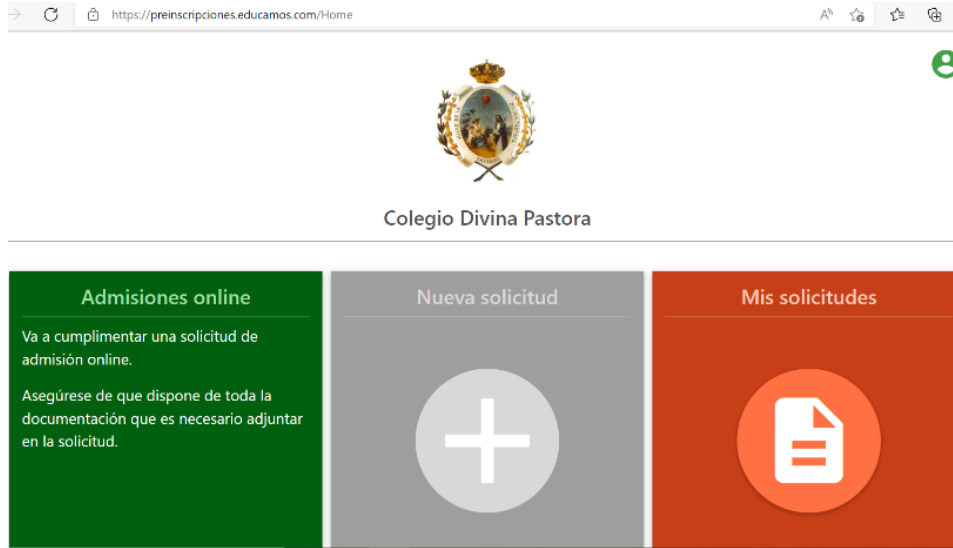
https://preinscripciones.educamos.com/Home

Colegio Divina Pastora

Admisiones online

Va a cumplimentar una solicitud de admisión online.

Asegúrese de que dispone de toda la documentación que es necesario adjuntar en la solicitud.

Nueva solicitud

Mis solicitudes